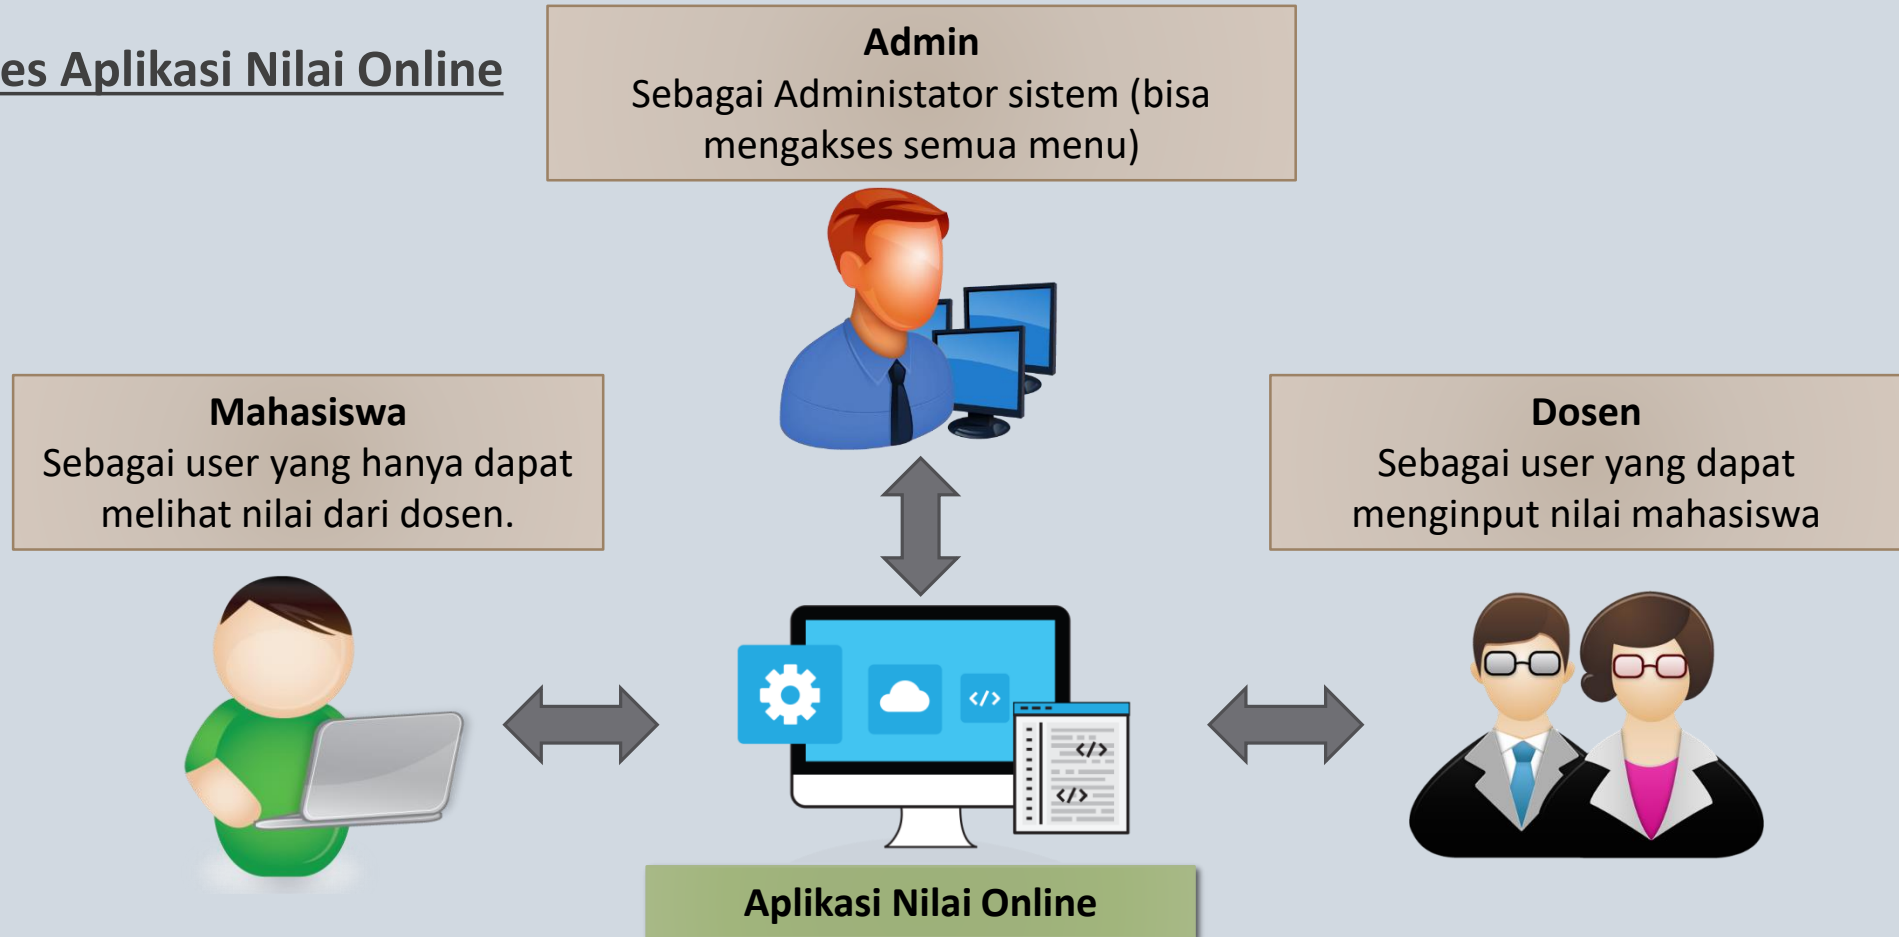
es Aplikasi Nilai Online

**Admin**
Sebagai Administator sistem (bisa mengakses semua menu)

**Mahasiswa**
Sebagai user yang hanya dapat melihat nilai dari dosen.

**Dosen**
Sebagai user yang dapat menginput nilai mahasiswa

</>
</>
</>

**Aplikasi Nilai Online**